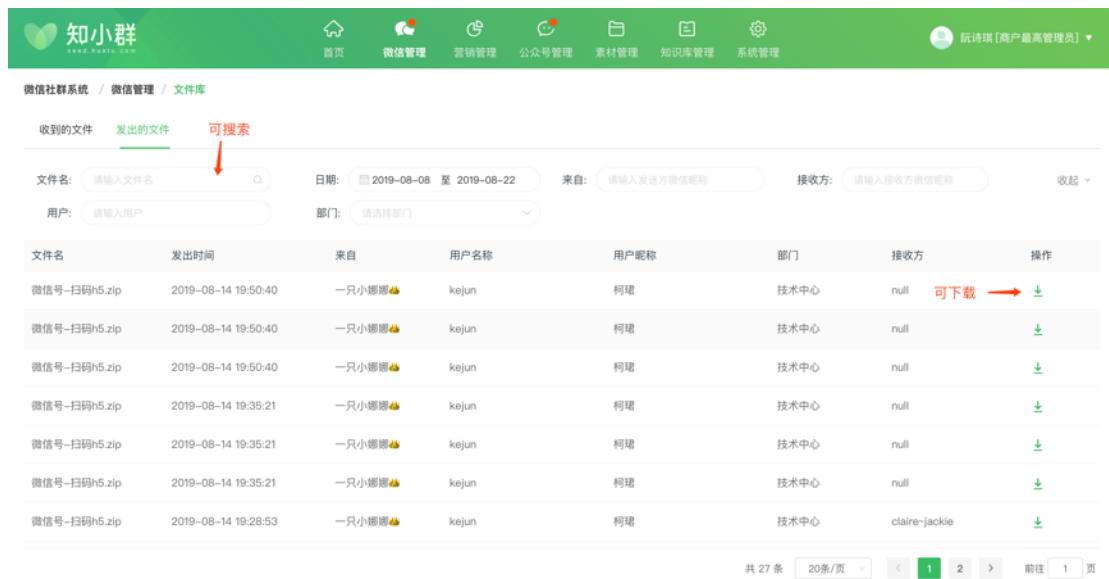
知小群
seed.hualu.com

首页 微信管理 营销管理 公众号管理 素材管理 知识库管理 系统管理

阮诗琪 [商户最高管理员]

微信社群系统 / 微信管理 / 文件库

收到的文件 发出的文件 可搜索

文件名: 请输入文件名
日期: 2019-08-08 至 2019-08-22
来自: 请输入发送方微信昵称
接收方: 请输入接收方微信昵称
收起
用户: 请输入用户
部门: 请选择部门

| 文件名 | 发出时间 | 来自 | 用户名称 | 用户昵称 | 部门 | 接收方 | 操作 |
|---|---|---|---|---|---|---|---|
| 微信号-扫码h5.zip | 2019-08-14 19:50:40 | 一只小娜娜 | kejun | 柯珺 | 技术中心 | null 可下载 | |
| 微信号-扫码h5.zip | 2019-08-14 19:50:40 | 一只小娜娜 | kejun | 柯珺 | 技术中心 | null | |
| 微信号-扫码h5.zip | 2019-08-14 19:50:40 | 一只小娜娜 | kejun | 柯珺 | 技术中心 | null | |
| 微信号-扫码h5.zip | 2019-08-14 19:35:21 | 一只小娜娜 | kejun | 柯珺 | 技术中心 | null | |
| 微信号-扫码h5.zip | 2019-08-14 19:35:21 | 一只小娜娜 | kejun | 柯珺 | 技术中心 | null | |
| 微信号-扫码h5.zip | 2019-08-14 19:35:21 | 一只小娜娜 | kejun | 柯珺 | 技术中心 | null | |
| 微信号-扫码h5.zip | 2019-08-14 19:28:53 | 一只小娜娜 | kejun | 柯珺 | 技术中心 | claire-jackie | |

共 27 条 20条/页 < 1 2 > 前往 1 页